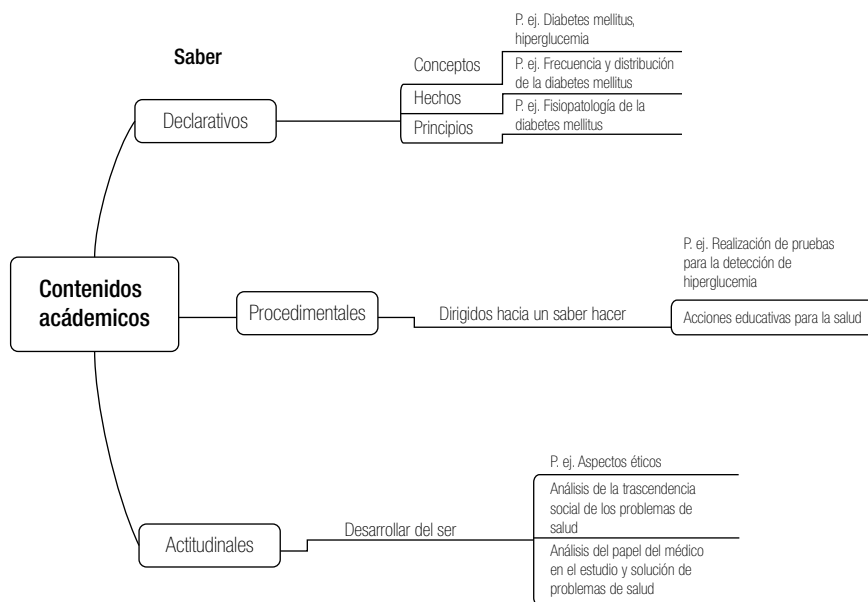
Saber

Declarativos

Conceptos

P. ej. Diabetes mellitus, hiperglucemia

Hechos

P. ej. Frecuencia y distribución de la diabetes mellitus

Principios

P. ej. Fisiopatología de la diabetes mellitus

Contenidos académicos

Procedimentales

Dirigidos hacia un saber hacer

P. ej. Realización de pruebas para la detección de hiperglucemia

Acciones educativas para la salud

Actitudinales

Desarrollar del ser

P. ej. Aspectos éticos

Análisis de la trascendencia social de los problemas de salud

Análisis del papel del médico en el estudio y solución de problemas de salud